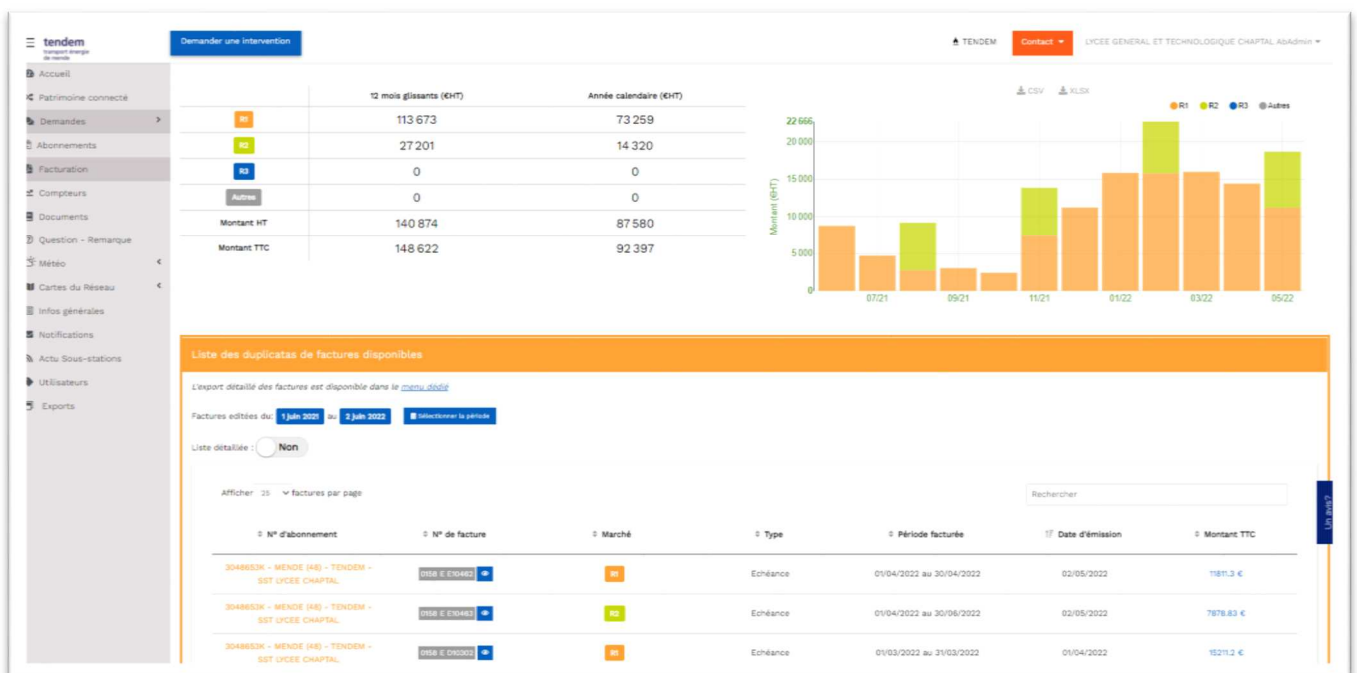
tendem
transport énergie de mende

Demander une intervention

TENDEM Contact LYCEE GENERAL ET TECHNOLOGIQUE CHAPTAL AbAdmin

Accueil
Patrimoine connecté
Demandes
Abonnements
Facturation
Compteurs
Documents
Question - Remarque
Météo
Cartes du Réseau
Infos générales
Notifications
Actu Sous-stations
Utilisateurs
Exports

| | 12 mois glissants (€HT) | Année calendaire (€HT) |
|---|---|---|
| R1 | 113 673 | 73 259 |
| R2 | 27 201 | 14 320 |
| R3 | 0 | 0 |
| Autres | 0 | 0 |
| Montant HT | 140 874 | 87 580 |
| Montant TTC | 148 622 | 92 397 |

CSV XLSX
R1 R2 R3 Autres
22 666
20 000
15 000
10 000
5 000
0
Montant (€HT)
07/21 09/21 11/21 01/22 03/22 05/22

Liste des duplicatas de factures disponibles

L'export détaillé des factures est disponible dans le menu dédié

Factures editées du: 1 juin 2021 au 2 juin 2022 Sélectionner la période

Liste détaillée : Non

Afficher 25 factures par page

Rechercher

Un avis?

| N° d'abonnement | N° de facture | Marché | Type | Période facturée | Date d'émission | Montant TTC |
|---|---|---|---|---|---|---|
| 3048653K - MENDE (48) - TENDEM - SST LYCEE CHAPTAL | 0158 E E10482 | R1 | Echéance | 01/04/2022 au 30/04/2022 | 02/05/2022 | 11811.3 € |
| 3048653K - MENDE (48) - TENDEM - SST LYCEE CHAPTAL | 0158 E E10483 | R2 | Echéance | 01/04/2022 au 30/06/2022 | 02/05/2022 | 7876.83 € |
| 3048653K - MENDE (48) - TENDEM - SST LYCEE CHAPTAL | 0158 E D10302 | R1 | Echéance | 01/03/2022 au 31/03/2022 | 01/04/2022 | 15211.2 € |